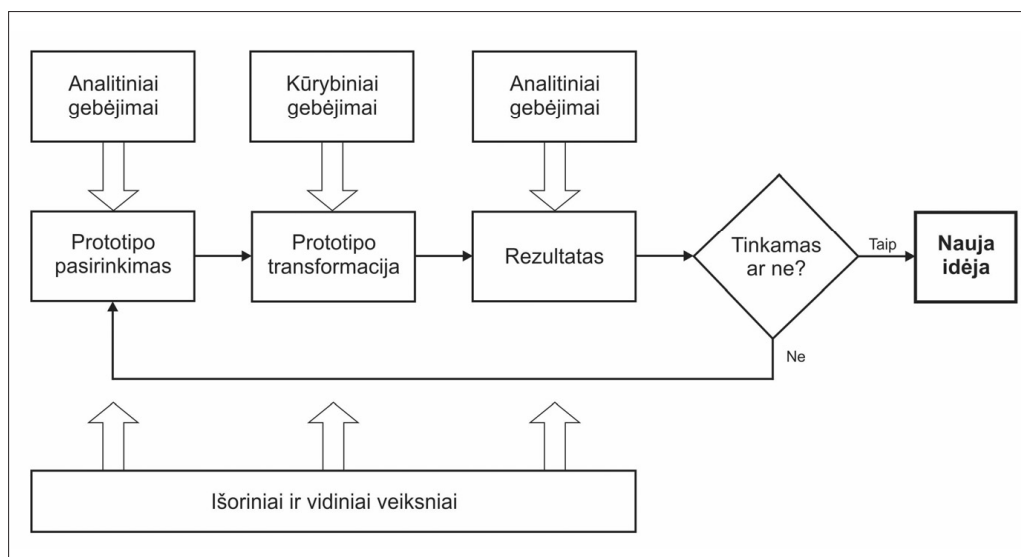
Analitiniai gebėjimai

Kūrybiniai gebėjimai

Analitiniai gebėjimai

Prototipo pasirinkimas

Prototipo transformacija

Rezultatas

Tinkamas ar ne?

Taip

Nauja idėja

Ne

Išoriniai ir vidiniai veiksniai